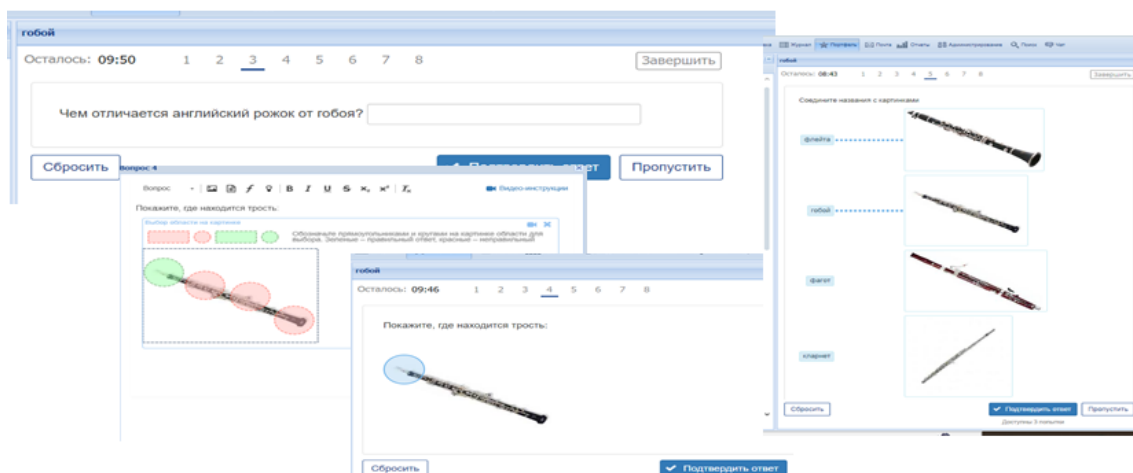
гобой

Осталось: 09:50 1 2 3 4 5 6 7 8 Завершить

Чем отличается английский рожок от гобоя?

Сбросить Подтвердить ответ Пропустить

Вопрос 4

Вопрос Видео-инструкции

Покажите, где находится трость:

Выбор области на картинке

Обозначьте прямоугольниками и кругами на картинке области для выбора. Зеленые – правильный ответ, красные – неправильный

гобой

Осталось: 09:46 1 2 3 4 5 6 7 8

Покажите, где находится трость:

Сбросить Подтвердить ответ

Журнал Портфель Почта Отчеты Администрирование Поиск Чат

гобой

Осталось: 08:43 1 2 3 4 5 6 7 8 Завершить

Соедините названия с картинками

флейта

гобой

фагот

кларнет

Сбросить Подтвердить ответ Пропустить

Доступны 3 попытки